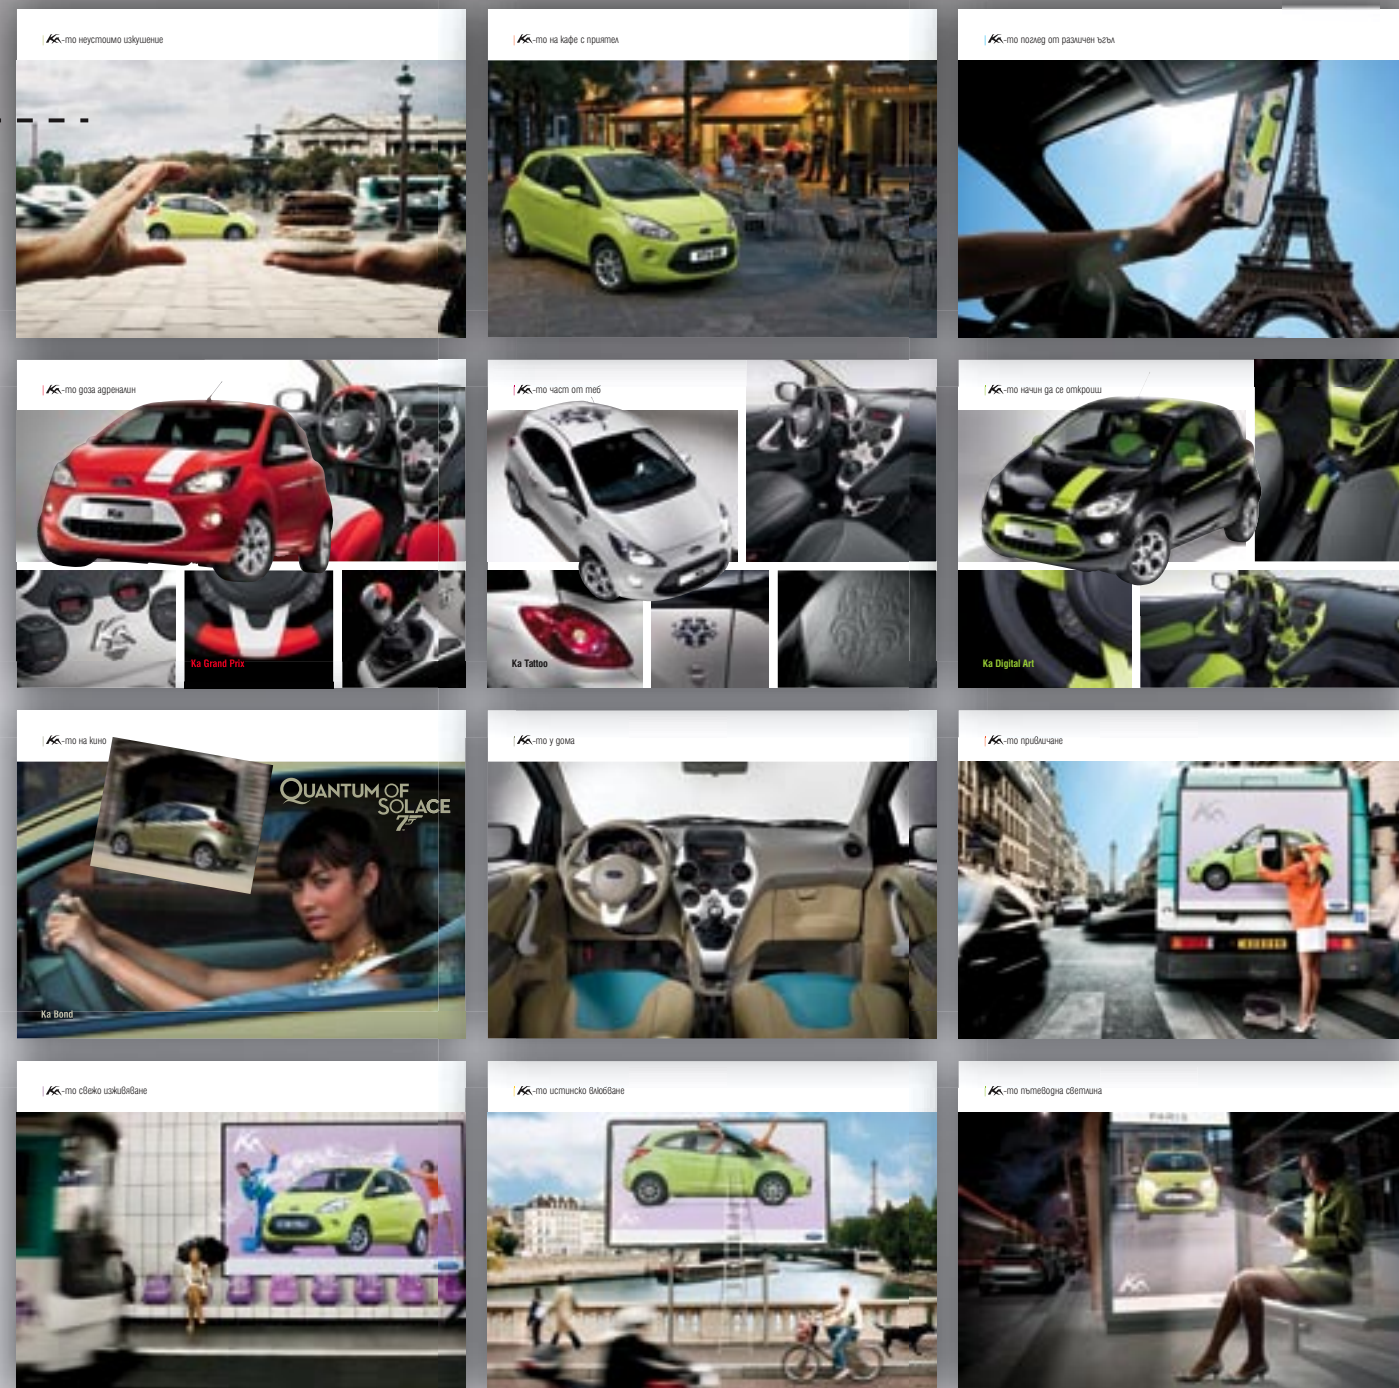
Ка-то неустоимо изкушение

Ка-то на кафе с приятел

Ка-то поглед от различен ъгъл

Ка-то доза адреналин

Ka Grand Prix

Ка-то част от теб

Ka Tattoo

Ка-то начин да се откроиш

Ka Digital Art

Ка-то на кино

QUANTUM OF SOLACE

Ka Bond

Ка-то у дома

Ка-то привличане

Ка-то свежо изживяване

Ка-то истинско влюбване

Ка-то пътеводна светлина

PARIS